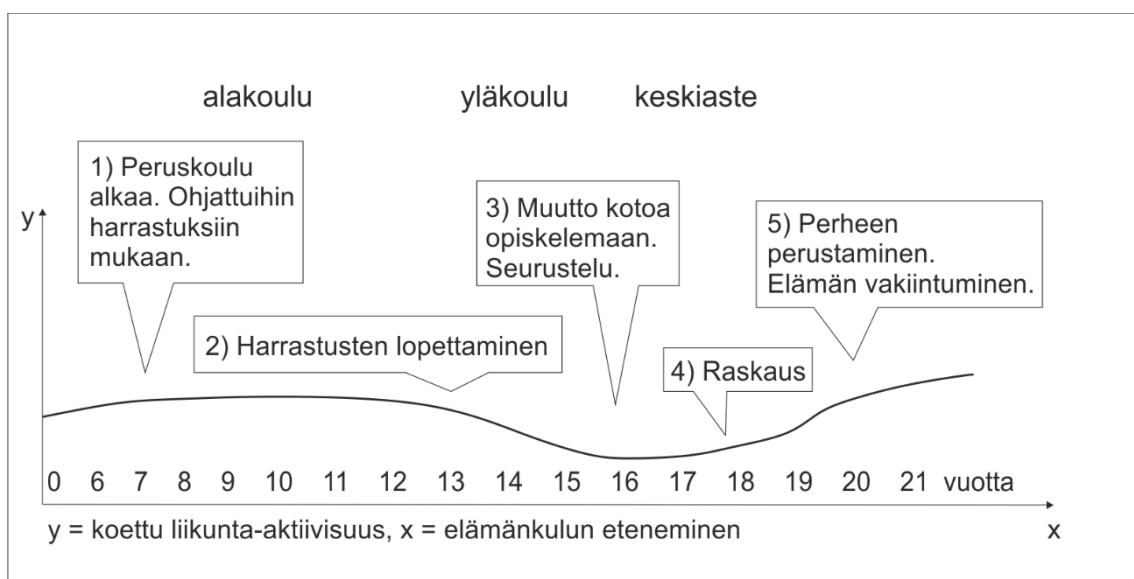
alakoulu yläkoulu keskiaste

1) Peruskoulu alkaa. Ohjattuihin harrastuksiin mukaan.

3) Muutto kotoa opiskelemaan. Seurustelu.

5) Perheen perustaminen. Elämän vakiintuminen.

y

2) Harrastusten lopettaminen

4) Raskaus

0 6 7 8 9 10 11 12 13 14 15 16 17 18 19 20 21 vuotta

y = koettu liikunta-aktiivisuus, x = elämänkulun eteneminen

x